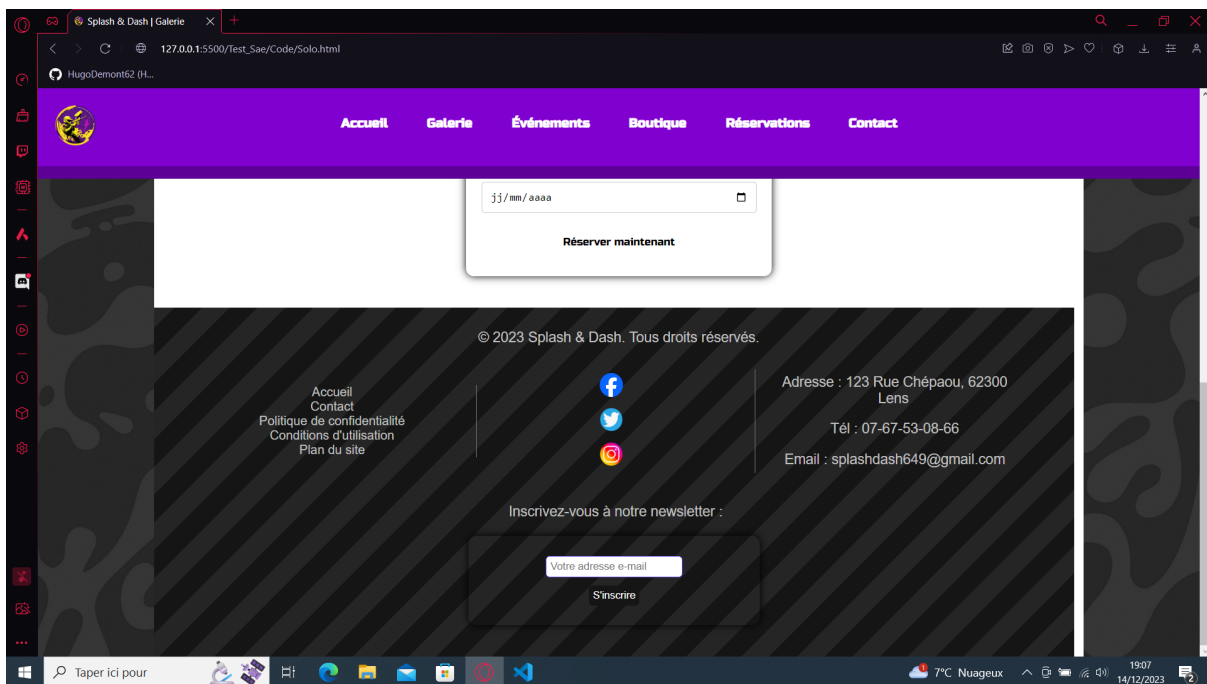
Splash & Dash | Galerie

127.0.0.1:5500/Test_Sae/Code/Solo.html

HugoDemont62 (H...

Accueil Galerie Événements Boutique Réservations Contact

jj/mm/aaaa

Réserver maintenant

© 2023 Splash & Dash. Tous droits réservés.

Accueil
Contact
Politique de confidentialité
Conditions d'utilisation
Plan du site

Adresse : 123 Rue Chépaou, 62300 Lens

Tél : 07-67-53-08-66

Email : splashdash649@gmail.com

Inscrivez-vous à notre newsletter :

Votre adresse e-mail

S'inscrire

Taper ici pour

7°C Nuageux

19:07
14/12/2023